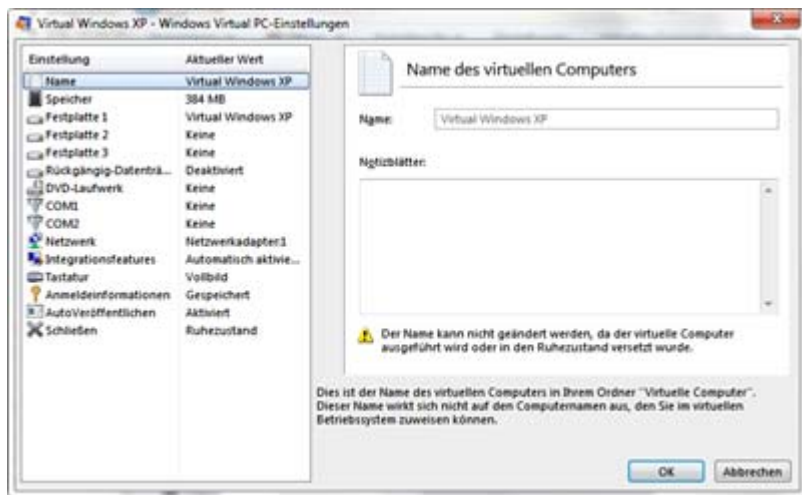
Virtual Windows XP - Windows Virtual PC-Einstellungen

| Einstellung | Aktueller Wert |
|---|---|
| Name | Virtual Windows XP |
| Speicher | 384 MB |
| Festplatte 1 | Virtual Windows XP |
| Festplatte 2 | Keine |
| Festplatte 3 | Keine |
| Rückgängig-Datenträ... | Deaktiviert |
| DVD-Laufwerk | Keine |
| COM1 | Keine |
| COM2 | Keine |
| Netzwerk | Netzwerkadapter:1 |
| Integrationsfeatures | Automatisch aktivie... |
| Tastatur | Vollbild |
| Anmeldeinformationen | Gespeichert |
| AutoVeröffentlichen | Aktiviert |
| Schließen | Ruhezustand |

Name des virtuellen Computers

Name: Virtual Windows XP

Notizblätter:

Der Name kann nicht geändert werden, da der virtuelle Computer ausgeführt wird oder in den Ruhezustand versetzt wurde.

Dies ist der Name des virtuellen Computers in Ihrem Ordner "Virtuelle Computer". Dieser Name wirkt sich nicht auf den Computernamen aus, den Sie im virtuellen Betriebssystem zuweisen können.

OK Abbrechen